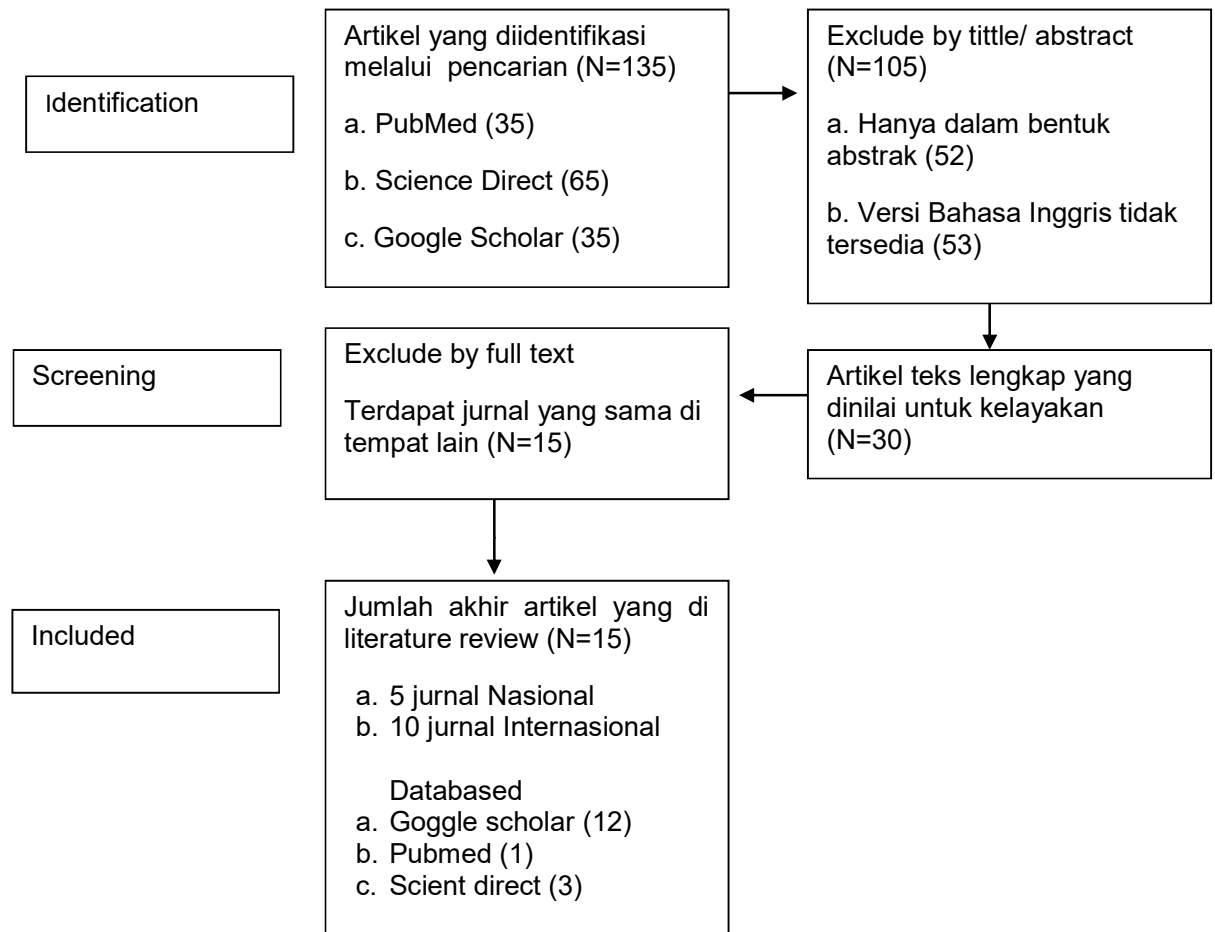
Identification

Artikel yang diidentifikasi melalui pencarian (N=135)

a. PubMed (35)

b. Science Direct (65)

c. Google Scholar (35)

Exclude by tittle/ abstract (N=105)

a. Hanya dalam bentuk abstrak (52)

b. Versi Bahasa Inggris tidak tersedia (53)

Screening

Exclude by full text

Terdapat jurnal yang sama di tempat lain (N=15)

Artikel teks lengkap yang dinilai untuk kelayakan (N=30)

Included

Jumlah akhir artikel yang di literature review (N=15)

a. 5 jurnal Nasional
b. 10 jurnal Internasional

Databased
a. Goggle scholar (12)
b. Pubmed (1)
c. Scient direct (3)